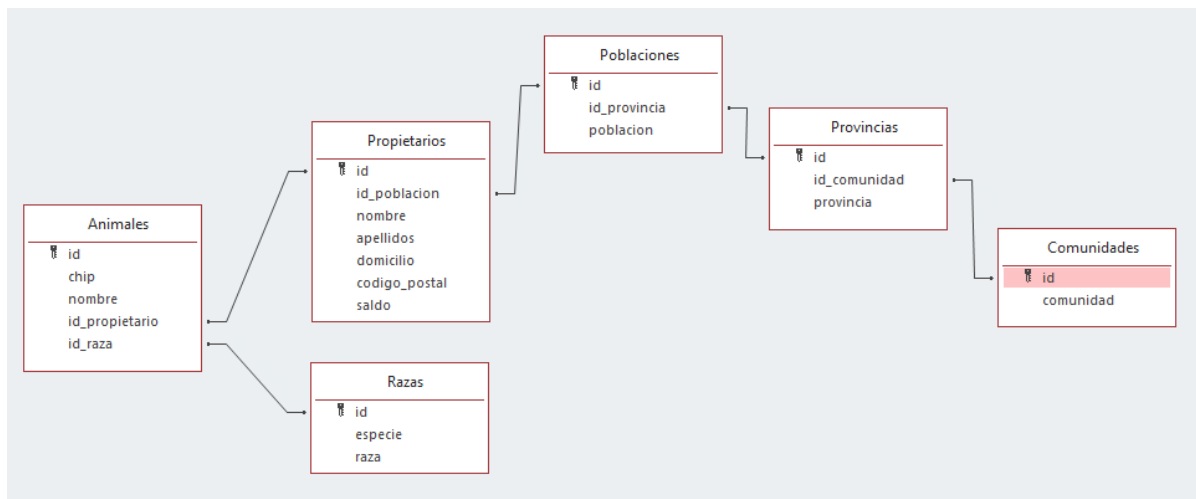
Poblaciones
id
id_provincia
poblacion

Propietarios
id
id_poblacion
nombre
apellidos
domicilio
codigo_postal
saldo

Provincias
id
id_comunidad
provincia

Animales
id
chip
nombre
id_propietario
id_raza

Comunidades
id
comunidad

Razas
id
especie
raza